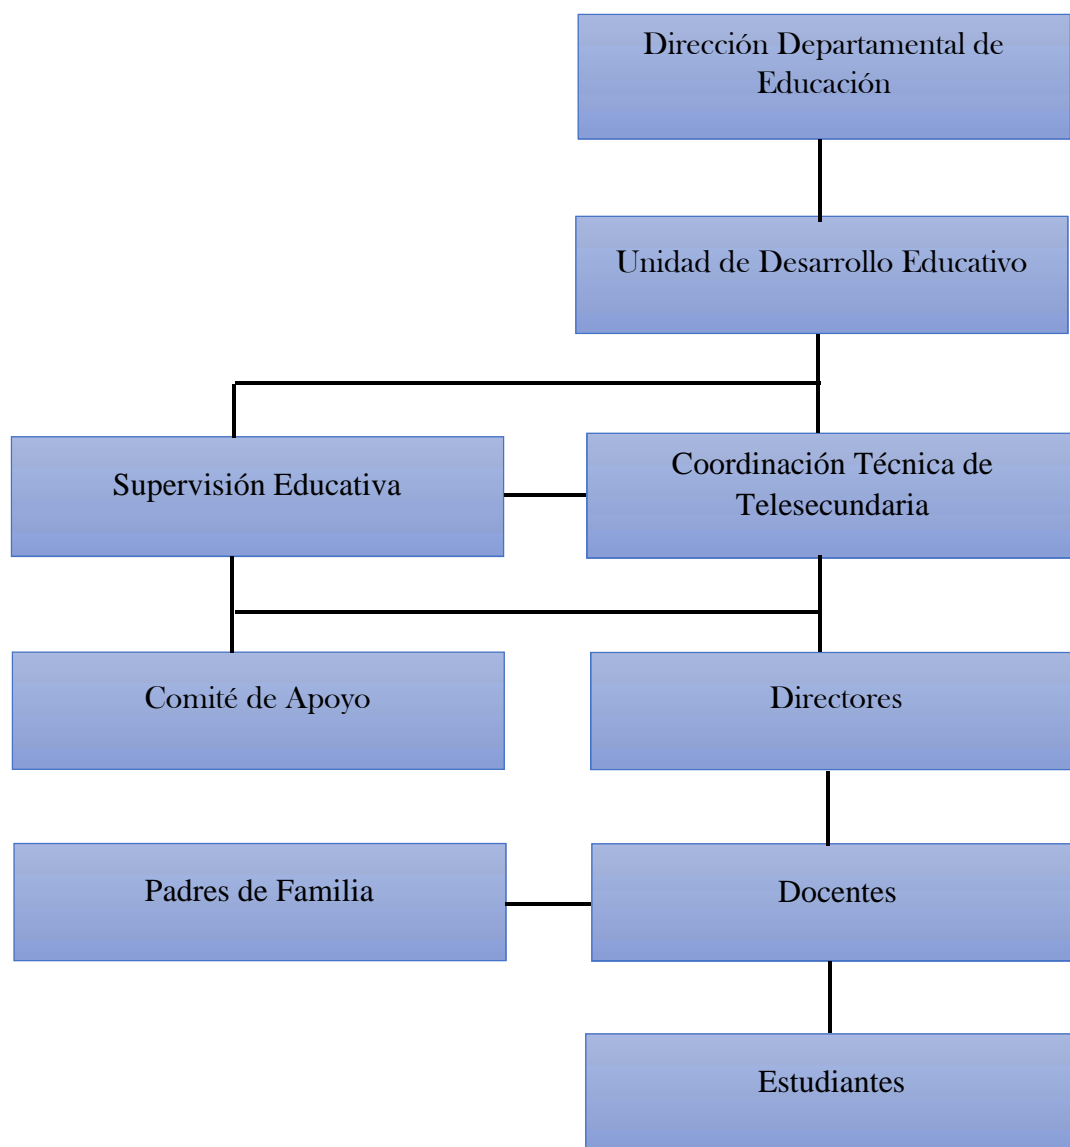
Dirección Departamental de Educación

Unidad de Desarrollo Educativo

Supervisión Educativa

Coordinación Técnica de Telesecundaria

Comité de Apoyo

Directores

Padres de Familia

Docentes

Estudiantes